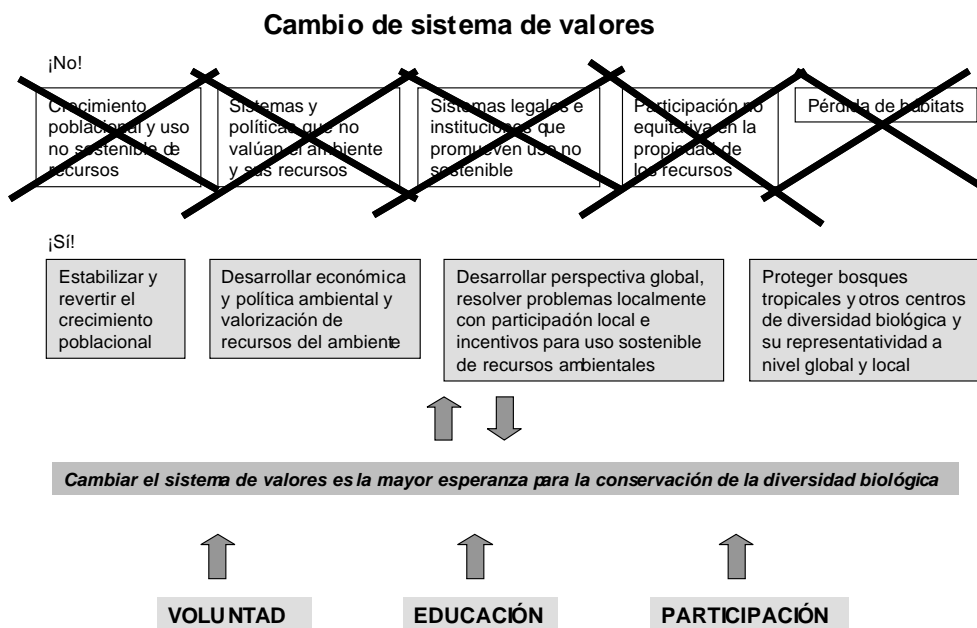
Cambio de sistema de valores

¡No!

Crecimiento poblacional y uso no sostenible de recursos

Sistemas y políticas que no valúan el ambiente y sus recursos

Sistemas legales e instituciones que promueven uso no sostenible

Participación no equitativa en la propiedad de los recursos

Pérdida de habitats

¡Sí!

Estabilizar y revertir el crecimiento poblacional

Desarrollar económica y política ambiental y valorización de recursos del ambiente

Desarrollar perspectiva global, resolver problemas localmente con participación local e incentivos para uso sostenible de recursos ambientales

Proteger bosques tropicales y otros centros de diversidad biológica y su representatividad a nivel global y local

Cambiar el sistema de valores es la mayor esperanza para la conservación de la diversidad biológica

VOLUNTAD

EDUCACIÓN

PARTICIPACIÓN